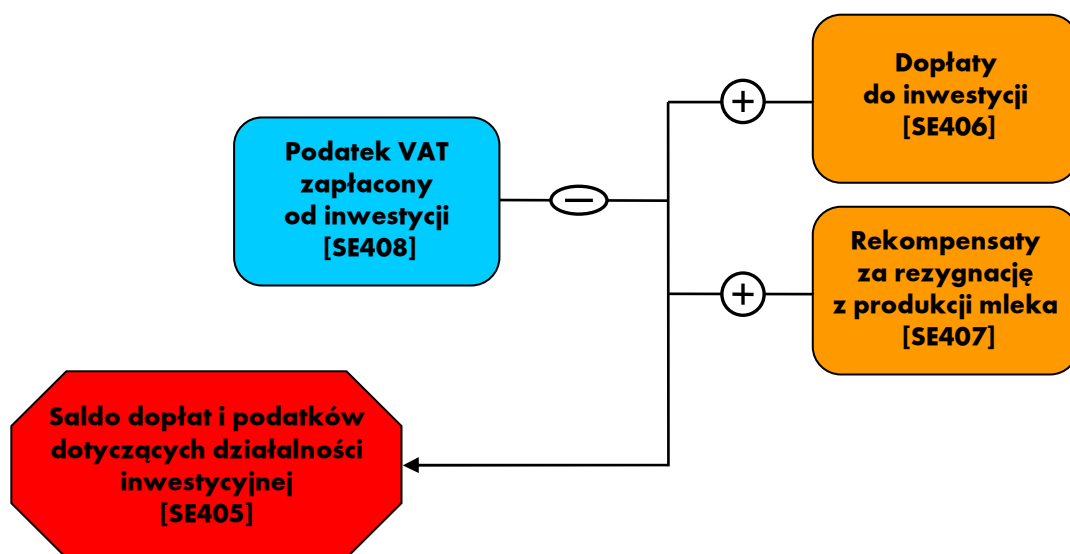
Dopłaty do inwestycji [SE406]

Podatek VAT zapłacony od inwestycji [SE408]

Rekompensaty za rezygnację z produkcji mleka [SE407]

Saldo dopłat i podatków dotyczących działalności inwestycyjnej [SE405]